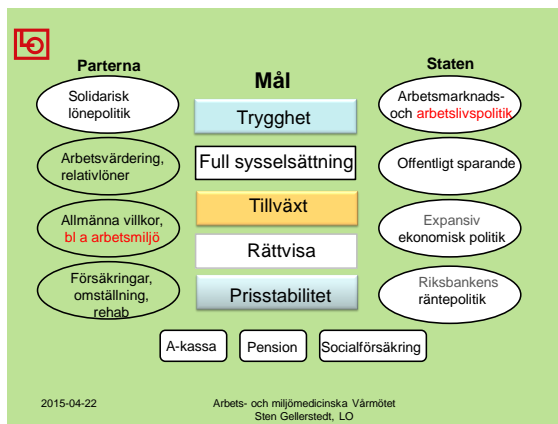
LO

Parterna

Mål

Staten

Solidarisk lönepolitik

Trygghet

Arbetsmarknads- och arbetslivspolitik

Arbetsvärdering, relativlöner

Full sysselsättning

Offentligt sparande

Allmänna villkor, bl a arbetsmiljö

Tillväxt

Expansiv ekonomisk politik

Rättvisa

Försäkringar, omställning, rehab

Prisstabilitet

Riksbankens räntepolitik

A-kassa

Pension

Socialförsäkring

2015-04-22

Arbets- och miljömedicinska Vårmötet
Sten Gellerstedt, LO